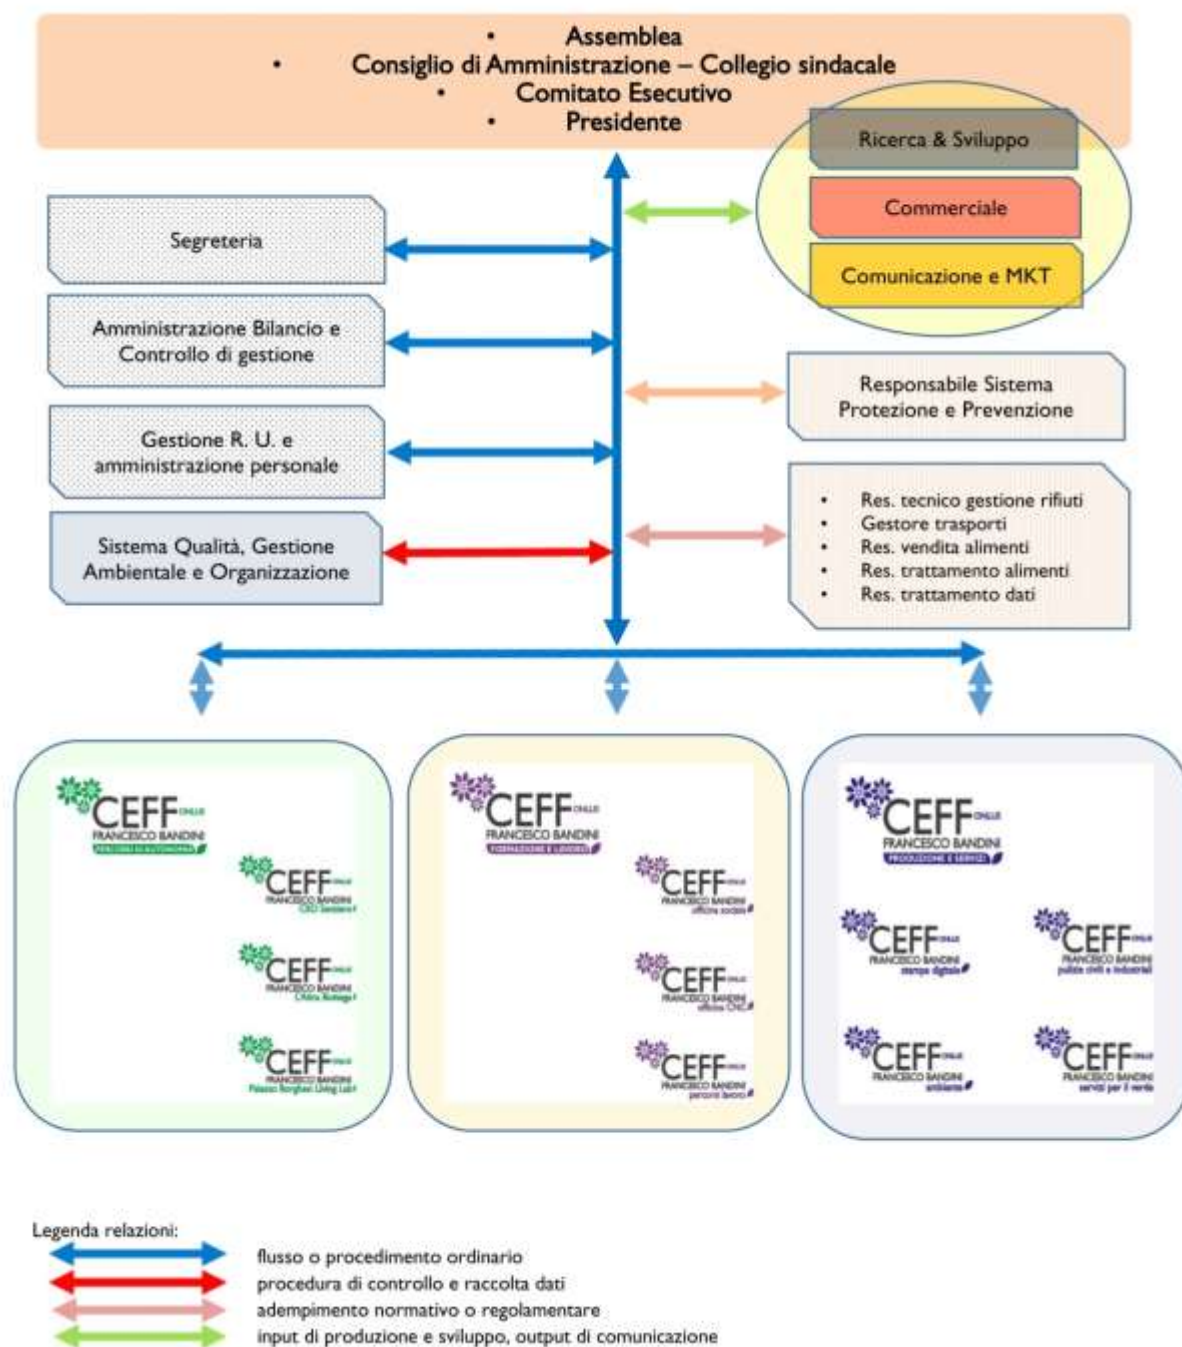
• Assemblea
• Consiglio di Amministrazione – Collegio sindacale
• Comitato Esecutivo
• Presidente

Ricerca & Sviluppo

Commerciale

Comunicazione e MKT

Segreteria

Amministrazione Bilancio e Controllo di gestione

Gestione R. U. e amministrazione personale

Sistema Qualità, Gestione Ambientale e Organizzazione

Responsabile Sistema Protezione e Prevenzione

• Res. tecnico gestione rifiuti
• Gestore trasporti
• Res. vendita alimenti
• Res. trattamento alimenti
• Res. trattamento dati

CEFF ONLUS FRANCESCO BANDINI PERCORSI DI AUTONOMIA

CEFF ONLUS FRANCESCO BANDINI CSO Sentiero

CEFF ONLUS FRANCESCO BANDINI L'Altra Bottega

CEFF ONLUS FRANCESCO BANDINI Palazzo Borghesi Living Lab

CEFF ONLUS FRANCESCO BANDINI FORMAZIONE E LAVORO

CEFF ONLUS FRANCESCO BANDINI officina sociale

CEFF ONLUS FRANCESCO BANDINI officina CNC

CEFF ONLUS FRANCESCO BANDINI percorsi lavoro

CEFF ONLUS FRANCESCO BANDINI PRODUZIONE E SERVIZI

CEFF ONLUS FRANCESCO BANDINI stampa digitale

CEFF ONLUS FRANCESCO BANDINI pulizie civili e industriali

CEFF ONLUS FRANCESCO BANDINI ambiente

CEFF ONLUS FRANCESCO BANDINI servizi per il verde

Legenda relazioni:
flusso o procedimento ordinario
procedura di controllo e raccolta dati
adempimento normativo o regolamentare
input di produzione e sviluppo, output di comunicazione